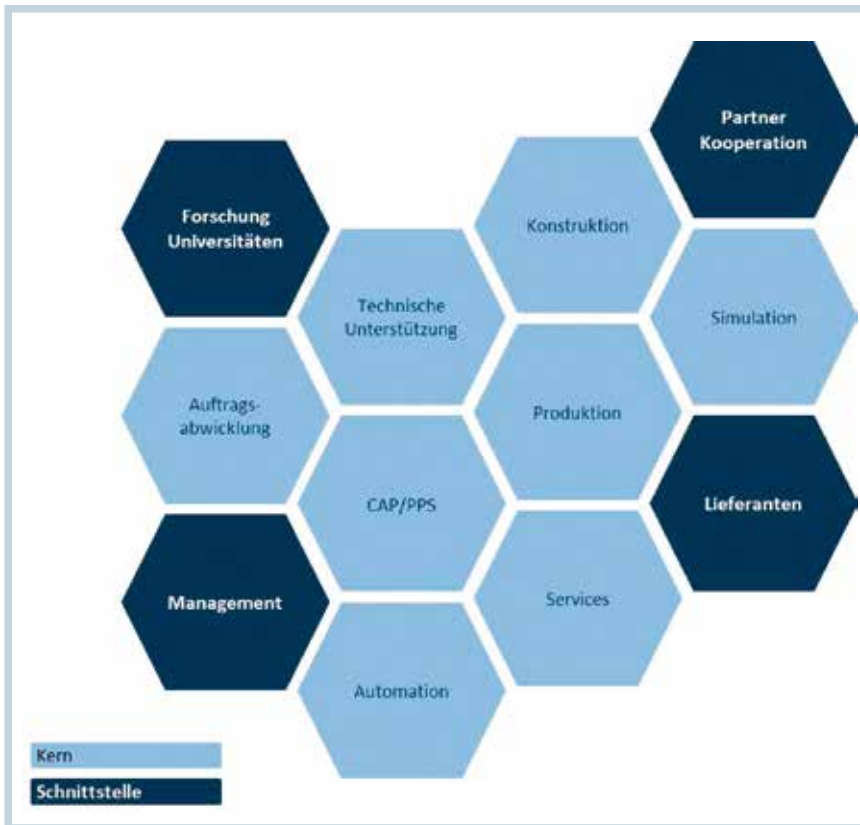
Partner Kooperation

Forschung Universitäten

Konstruktion

Technische Unterstützung

Simulation

Auftrags-abwicklung

Produktion

CAP/PPS

Lieferanten

Management

Services

Automation

Kern

Schnittstelle